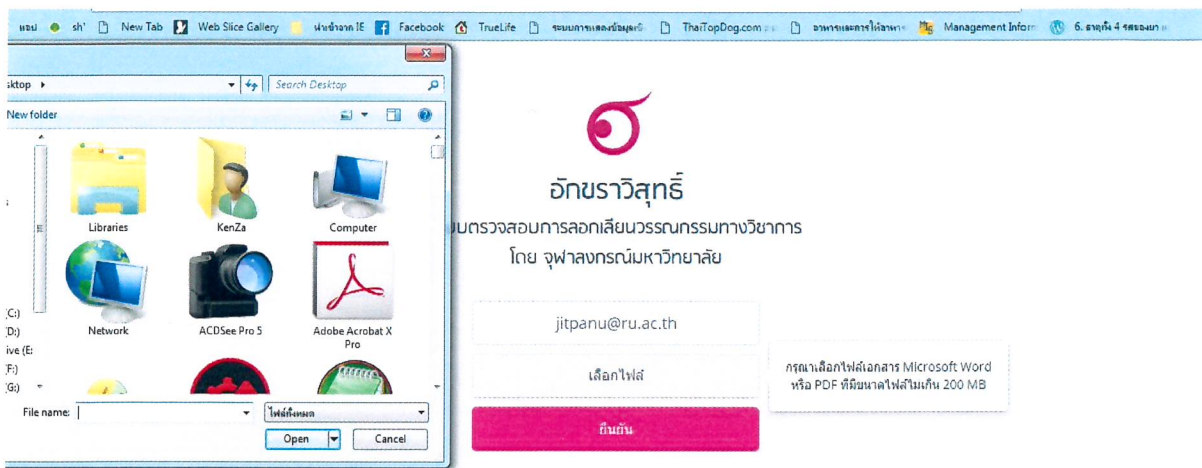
sh' New Tab Web Slice Gallery นำเข้าจาก IE Facebook TrueLife ThaiTopDog.com Management Inform 6. ธาตุทั้ง 4

sktop ▸
Search Desktop
New folder

Libraries
KenZa
Computer
Network
ACDSee Pro 5
Adobe Acrobat X Pro

C:)
D:)
ive (E:
F:)
G:)

File name:
ไฟล์ทั้งหมด
Open
Cancel

อักขราวิสุทธิ์
ระบบตรวจสอบการลอกเลียนวรรณกรรมทางวิชาการ
โดย จุฬาลงกรณ์มหาวิทยาลัย

jitpanu@ru.ac.th

เลือกไฟล์

กรุณาเลือกไฟล์เอกสาร Microsoft Word หรือ PDF ที่มีขนาดไฟล์ไม่เกิน 200 MB

ยืนยัน